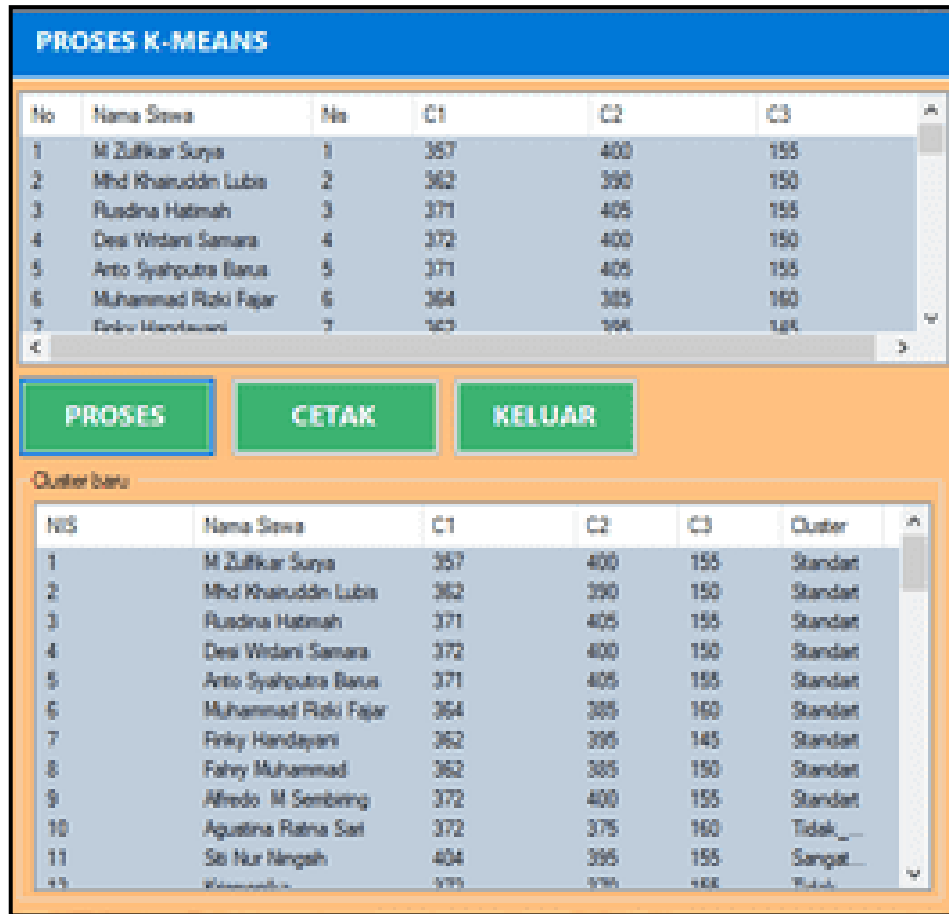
PROSES K-MEANS

| No | Nama Siswa | Nis | C1 | C2 | C3 |
|---|---|---|---|---|---|
| 1 | M Zulfikar Surya | 1 | 357 | 400 | 155 |
| 2 | Mhd Khairuddin Lubis | 2 | 362 | 390 | 150 |
| 3 | Rusdina Hatimah | 3 | 371 | 405 | 155 |
| 4 | Desi Wrdani Samara | 4 | 372 | 400 | 150 |
| 5 | Anto Syahputra Barus | 5 | 371 | 405 | 155 |
| 6 | Muhammad Rizki Fajar | 6 | 364 | 385 | 160 |
| 7 | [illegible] | 7 | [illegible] | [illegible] | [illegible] |

PROSES

CETAK

KELUAR

Cluster baru

| NIS | Nama Siswa | C1 | C2 | C3 | Cluster |
|---|---|---|---|---|---|
| 1 | M Zulfikar Surya | 357 | 400 | 155 | Standart |
| 2 | Mhd Khairuddin Lubis | 362 | 390 | 150 | Standart |
| 3 | Rusdina Hatimah | 371 | 405 | 155 | Standart |
| 4 | Desi Wrdani Samara | 372 | 400 | 150 | Standart |
| 5 | Anto Syahputra Barus | 371 | 405 | 155 | Standart |
| 6 | Muhammad Rizki Fajar | 364 | 385 | 160 | Standart |
| 7 | Finky Handayani | 362 | 395 | 145 | Standart |
| 8 | Fahry Muhammad | 362 | 385 | 150 | Standart |
| 9 | Alfredo M Sembiring | 372 | 400 | 155 | Standart |
| 10 | Agustina Ratna Sari | 372 | 375 | 160 | Tidak_... |
| 11 | Siti Nur Ningsih | 404 | 395 | 155 | Sangat... |
| 12 | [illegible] | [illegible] | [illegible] | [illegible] | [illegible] |